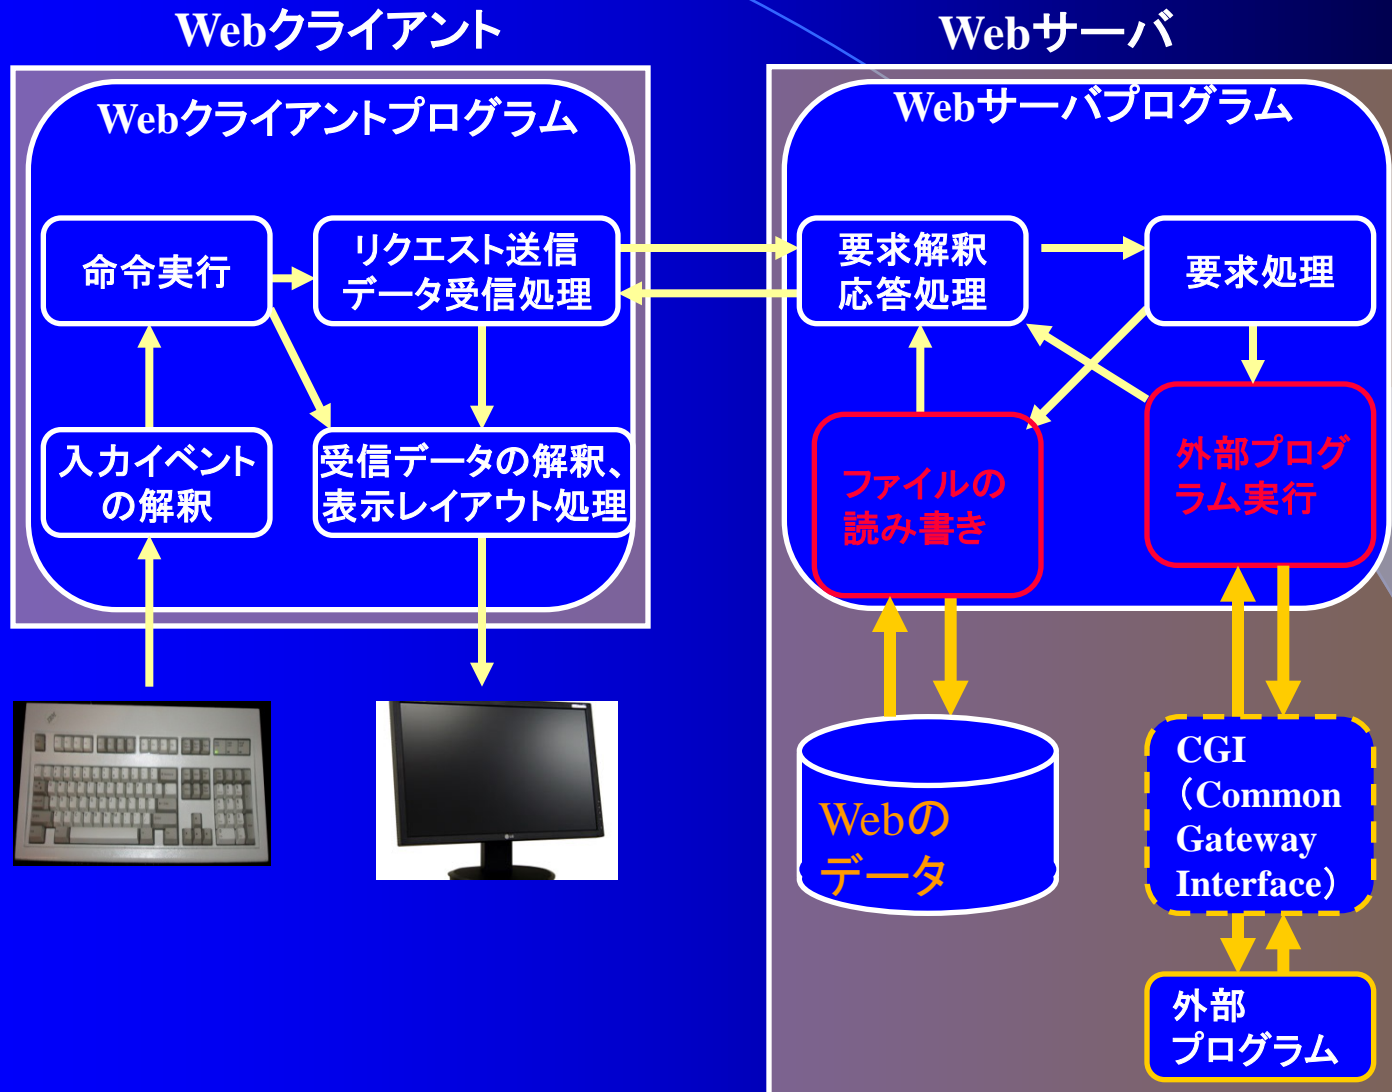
Webクライアント

Webクライアントプログラム

命令実行

リクエスト送信
データ受信処理

入力イベントの解釈

受信データの解釈、表示レイアウト処理

Webサーバ

Webサーバプログラム

要求解釈
応答処理

要求処理

ファイルの読み書き

外部プログラム実行

Webのデータ

CGI
（Common Gateway Interface）

外部
プログラム